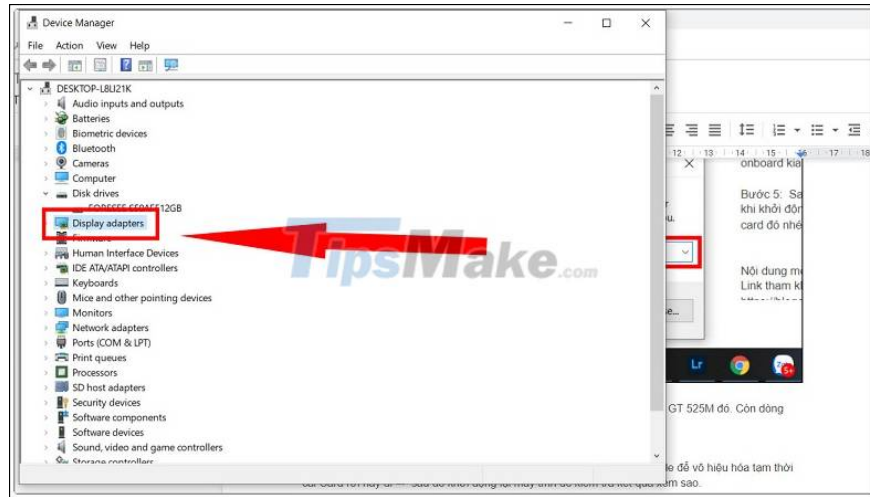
Device Manager

File Action View Help

DESKTOP-L8LI21K
Audio inputs and outputs
Batteries
Biometric devices
Bluetooth
Cameras
Computer
Disk drives
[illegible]
Display adapters
Firmware
Human Interface Devices
IDE ATA/ATAPI controllers
Keyboards
Mice and other pointing devices
Monitors
Network adapters
Ports (COM & LPT)
Print queues
Processors
SD host adapters
Security devices
Software components
Software devices
Sound, video and game controllers
Storage controllers

TipsMake.com

onboard kia

Bước 5: Sa
khi khởi độ
card đó nhé

Nội dung m
Link tham k

GT 525M đó. Còn dòng

le để vô hiệu hóa tạm thời
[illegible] sau đó khởi động lại máy tính để kiểm tra kết quả xem sao.